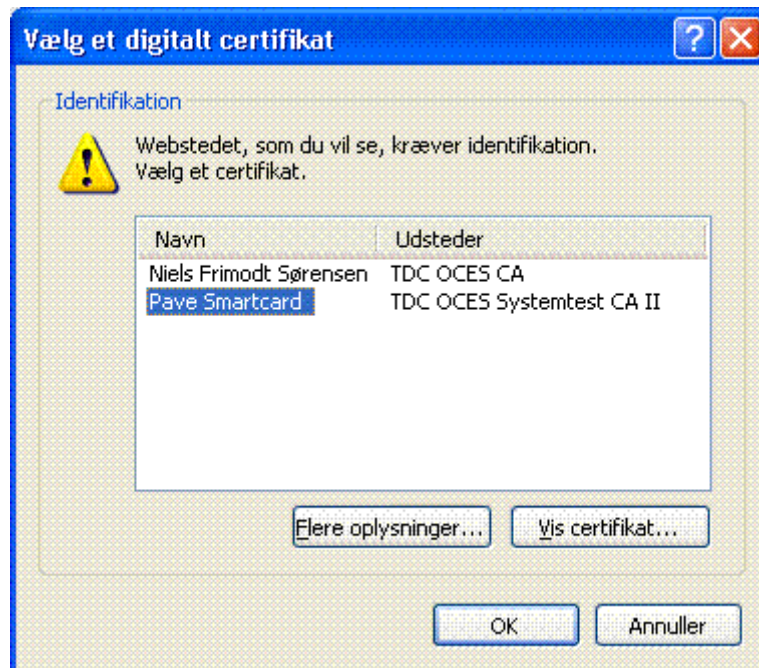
Vælg et digitalt certifikat

Identifikation

Webstedet, som du vil se, kræver identifikation. Vælg et certifikat.

| Navn | Udsteder |
|---|---|
| Niels Frimodt Sørensen | TDC OCES CA |
| Pave Smartcard | TDC OCES Systemtest CA II |

Flere oplysninger... Vis certifikat...

OK Annuller